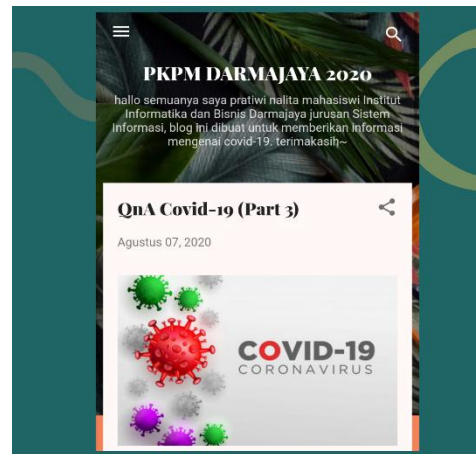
PKPM DARMAJAYA 2020

hallo semuanya saya pratiwi nalita mahasiswi Institut Informatika dan Bisnis Darmajaya jurusan Sistem Informasi, blog ini dibuat untuk memberikan informasi mengenai covid-19. terimakasih~

QnA Covid-19 (Part 3)

Agustus 07, 2020

COVID-19
CORONAVIRUS